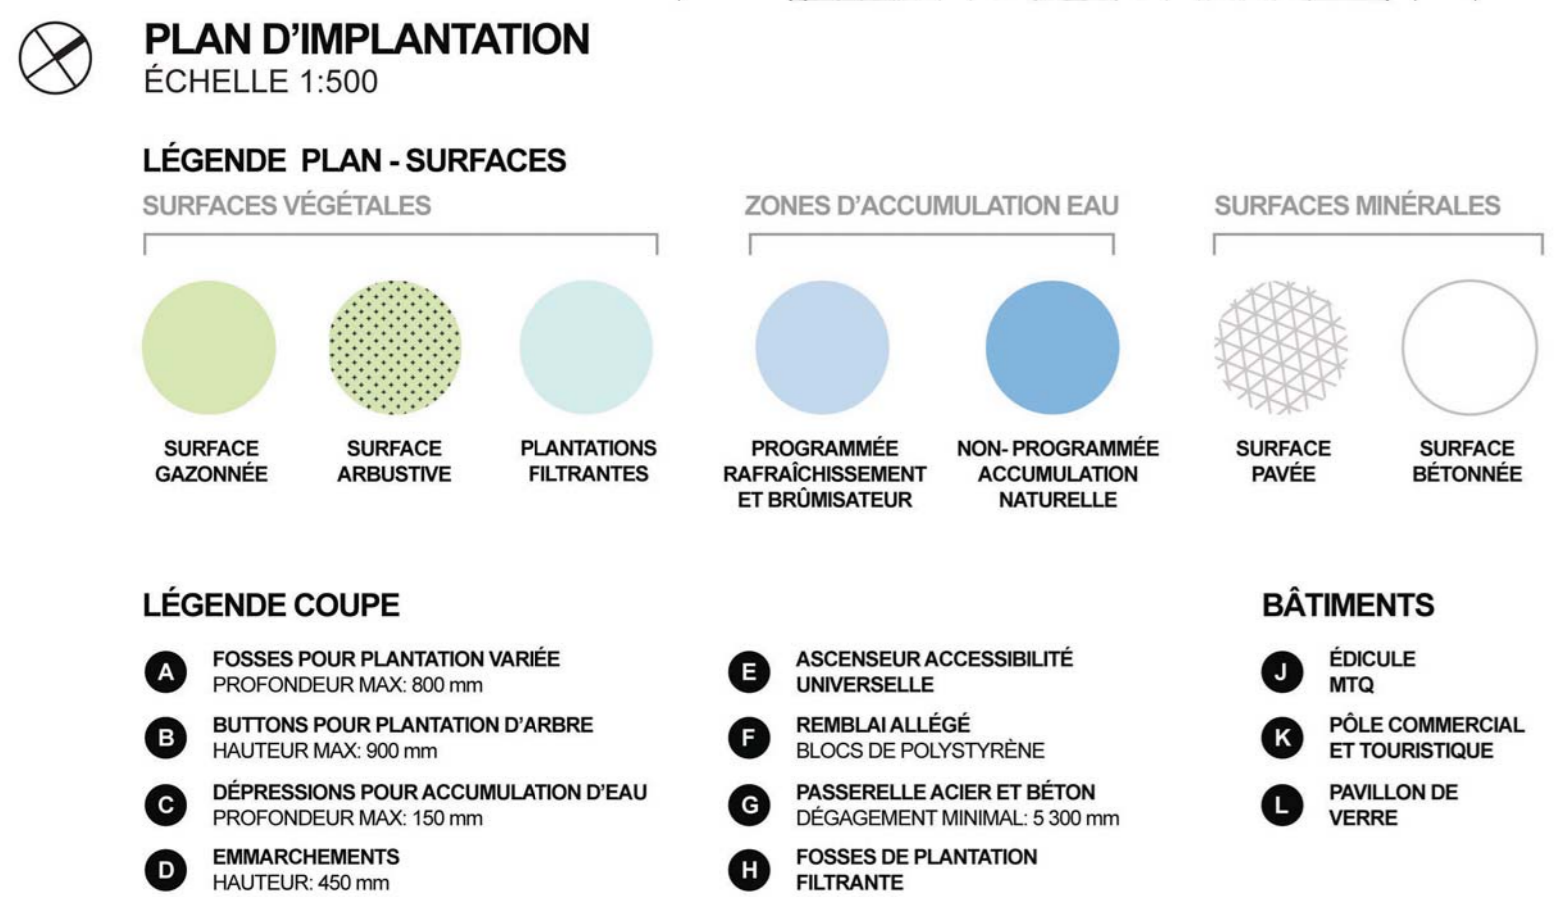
PLAN D'IMPLANTATION
ÉCHELLE 1:500

LÉGENDE PLAN - SURFACES

SURFACES VÉGÉTALES

ZONES D'ACCUMULATION EAU

SURFACES MINÉRALES

SURFACE GAZONNÉE

SURFACE ARBUSTIVE

PLANTATIONS FILTRANTES

PROGRAMMÉE RAFRAÎCHISSEMENT ET BRÛMISATEUR

NON- PROGRAMMÉE ACCUMULATION NATURELLE

SURFACE PAVÉE

SURFACE BÉTONNÉE

LÉGENDE COUPE

A FOSSES POUR PLANTATION VARIÉE
PROFONDEUR MAX: 800 mm

B BUTTONS POUR PLANTATION D'ARBRE
HAUTEUR MAX: 900 mm

C DÉPRESSIONS POUR ACCUMULATION D'EAU
PROFONDEUR MAX: 150 mm

D EMMARCHEMENTS
HAUTEUR: 450 mm

E ASCENSEUR ACCESSIBILITÉ UNIVERSELLE

F REMBLAI ALLÉGÉ
BLOCS DE POLYSTYRÈNE

G PASSERELLE ACIER ET BÉTON
DÉGAGEMENT MINIMAL: 5 300 mm

H FOSSES DE PLANTATION FILTRANTE

BÂTIMENTS

J ÉDICULE MTQ

K PÔLE COMMERCIAL ET TOURISTIQUE

L PAVILLON DE VERRE